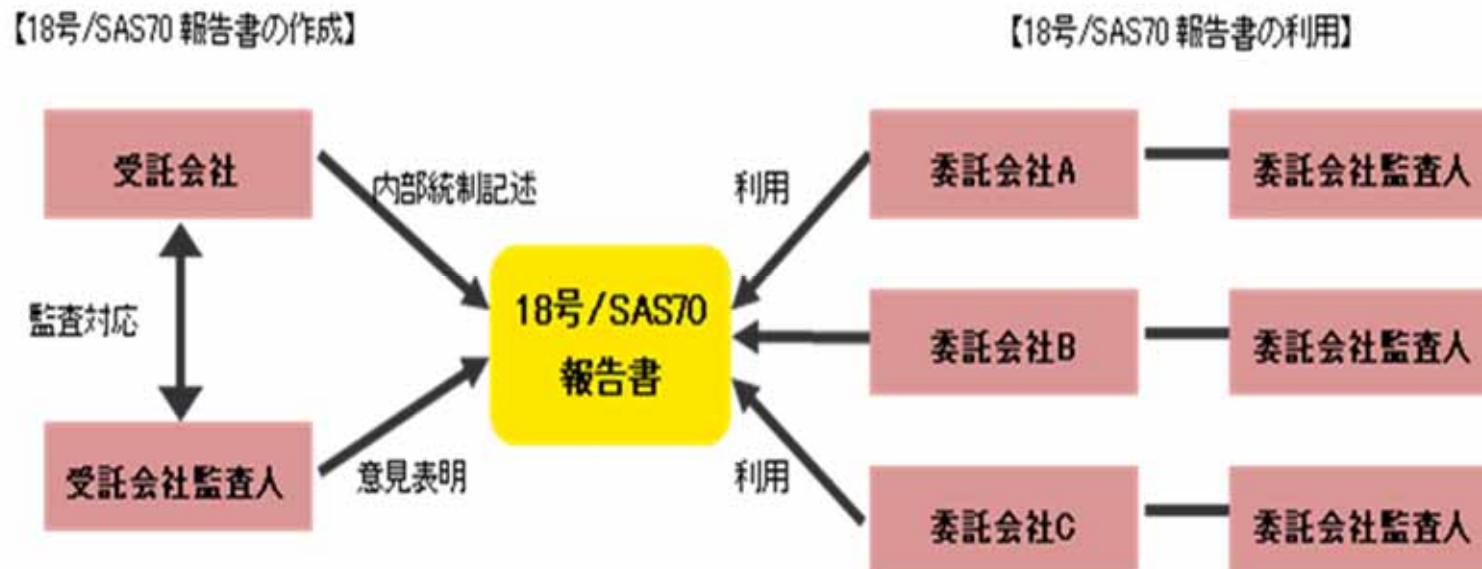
【18号/SAS70 報告書の作成】

【18号/SAS70 報告書の利用】

受託会社

内部統制記述

監査対応

受託会社監査人

意見表明

18号/SAS70
報告書

利用

利用

委託会社A

委託会社監査人

委託会社B

委託会社監査人

委託会社C

委託会社監査人